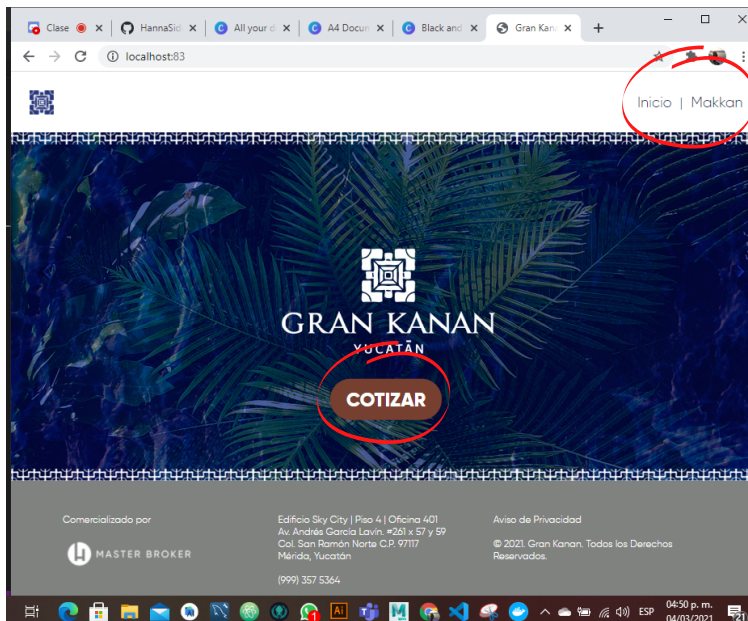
Clase ✕ HannaSid ✕ All your ✕ A4 Docun ✕ Black and ✕ Gran Kan ✕ +

localhost:83

Inicio | Makkan

GRAN KANAN
YUCATÁN

COTIZAR

Comercializado por

MASTER BROKER

Edificio Sky City | Piso 4 | Oficina 401
Av. Andrés García Lavin. #261 x 57 y 59
Col. San Ramón Norte C.P. 97117
Mérida, Yucatán

(999) 357 5364

Aviso de Privacidad

© 2021. Gran Kanan. Todos los Derechos Reservados.

ESP 04:50 p. m. 04/03/2021 21